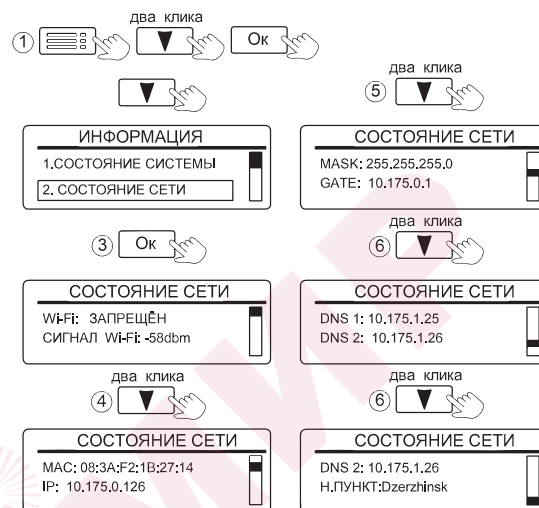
① два клика Ок

⑤ два клика

ИНФОРМАЦИЯ
1.СОСТОЯНИЕ СИСТЕМЫ
2. СОСТОЯНИЕ СЕТИ

СОСТОЯНИЕ СЕТИ
MASK: 255.255.255.0
GATE: 10.175.0.1

③ Ок

⑥ два клика

СОСТОЯНИЕ СЕТИ
Wi-Fi: ЗАПРЕЩЁН
СИГНАЛ Wi-Fi: -58dbm

СОСТОЯНИЕ СЕТИ
DNS 1: 10.175.1.25
DNS 2: 10.175.1.26

④ два клика

⑥ два клика

СОСТОЯНИЕ СЕТИ
MAC: 08:3A:F2:1B:27:14
IP: 10.175.0.126

СОСТОЯНИЕ СЕТИ
DNS 2: 10.175.1.26
Н.ПУНКТ:Dzerzhinsk